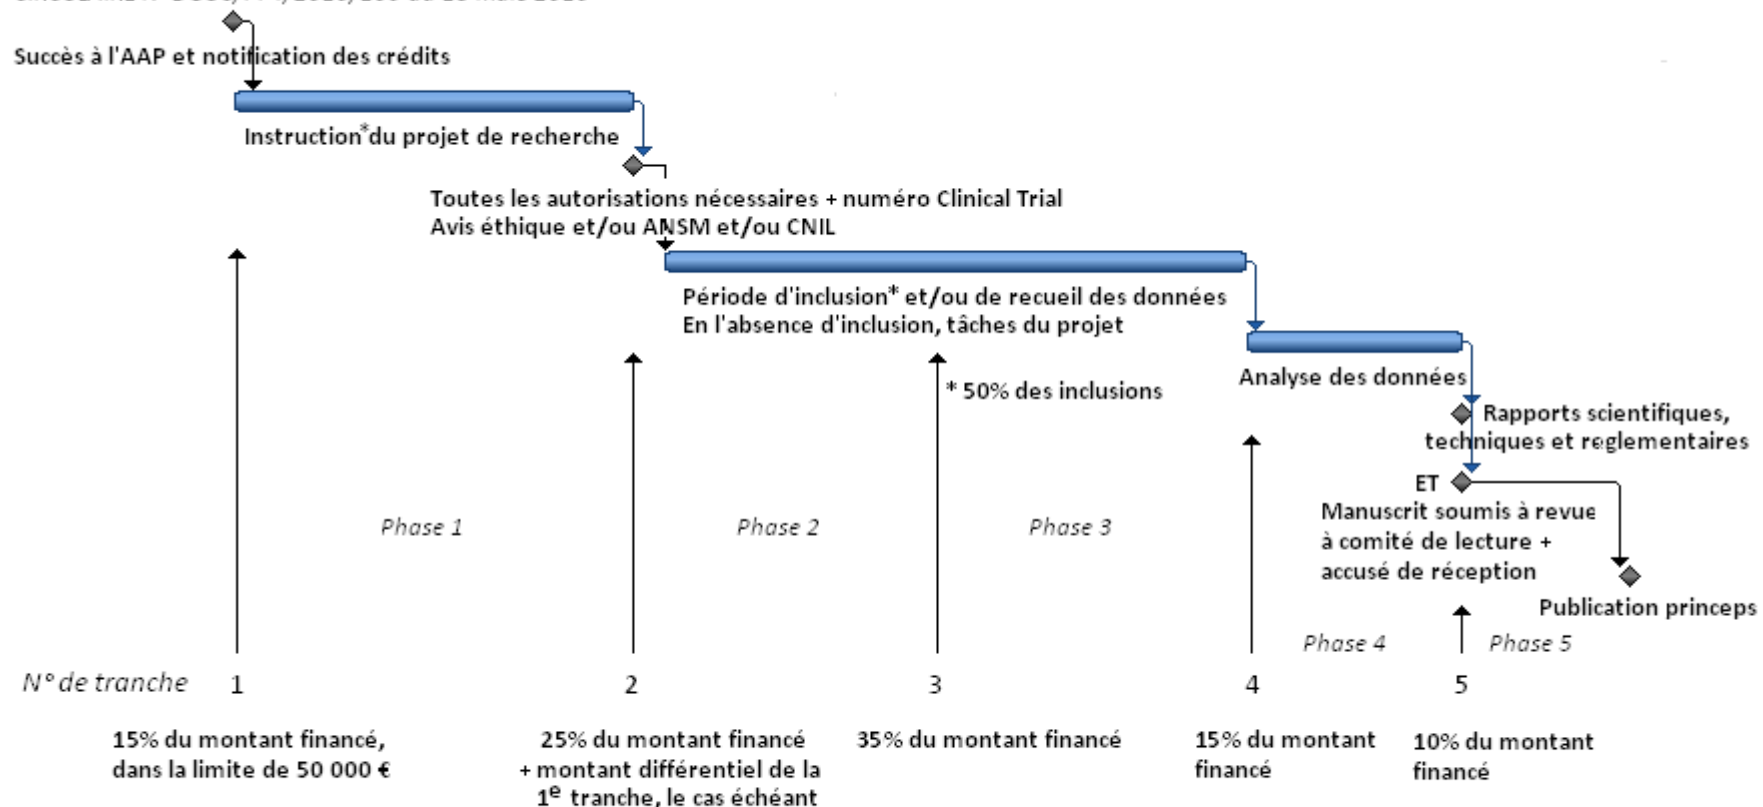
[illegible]

Succès à l'AAP et notification des crédits

Instruction*du projet de recherche

Toutes les autorisations nécessaires + numéro Clinical Trial
Avis éthique et/ou ANSM et/ou CNIL

Période d'inclusion* et/ou de recueil des données
En l'absence d'inclusion, tâches du projet

* 50% des inclusions

Analyse des données

Rapports scientifiques, techniques et reglementaires

ET

Manuscrit soumis à revue à comité de lecture + accusé de réception

Publication princeps

Phase 1

Phase 2

Phase 3

Phase 4

Phase 5

N° de tranche 1 2 3 4 5

15% du montant financé, dans la limite de 50 000 €

25% du montant financé + montant différentiel de la $1^{e}$ tranche, le cas échéant

35% du montant financé

15% du montant financé

10% du montant financé